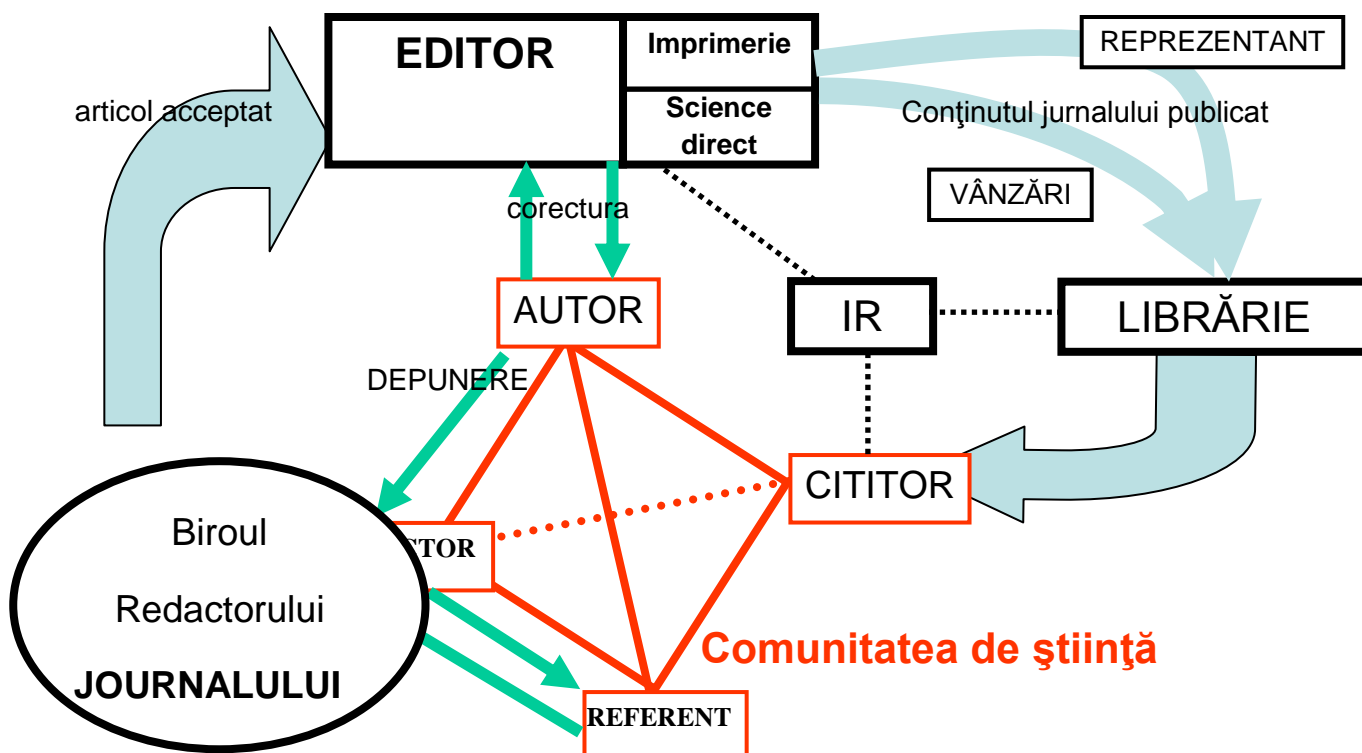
EDITOR

Imprimerie

Science direct

REPREZENTANT

Conţinutul jurnalului publicat

articol acceptat

corectura

VÂNZĂRI

AUTOR

IR

LIBRĂRIE

DEPUNERE

CITITOR

Biroul

Redactorului

JOURNALULUI

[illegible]TOR

Comunitatea de ştiinţă

REFERENT